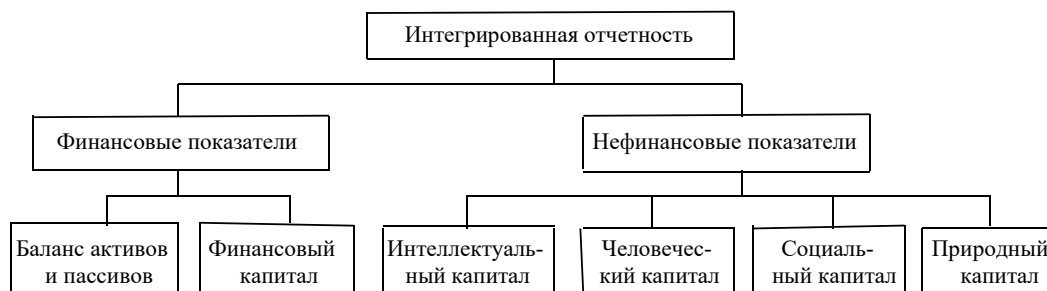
Интегрированная отчетность

Финансовые показатели

Нефинансовые показатели

Баланс активов и пассивов

Финансовый капитал

Интеллектуальный капитал

Человеческий капитал

Социальный капитал

Природный капитал